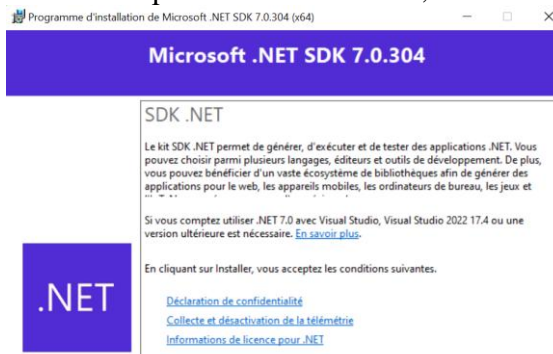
Programme d'installation de Microsoft .NET SDK 7.0.304 (x64)

Microsoft .NET SDK 7.0.304

SDK .NET

Le kit SDK .NET permet de générer, d'exécuter et de tester des applications .NET. Vous pouvez choisir parmi plusieurs langages, éditeurs et outils de développement. De plus, vous pouvez bénéficier d'un vaste écosystème de bibliothèques afin de générer des applications pour le web, les appareils mobiles, les ordinateurs de bureau, les jeux et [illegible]

Si vous comptez utiliser .NET 7.0 avec Visual Studio, Visual Studio 2022 17.4 ou une version ultérieure est nécessaire. En savoir plus.

En cliquant sur Installer, vous acceptez les conditions suivantes.

.NET

Déclaration de confidentialité

Collecte et désactivation de la télémétrie

Informations de licence pour .NET